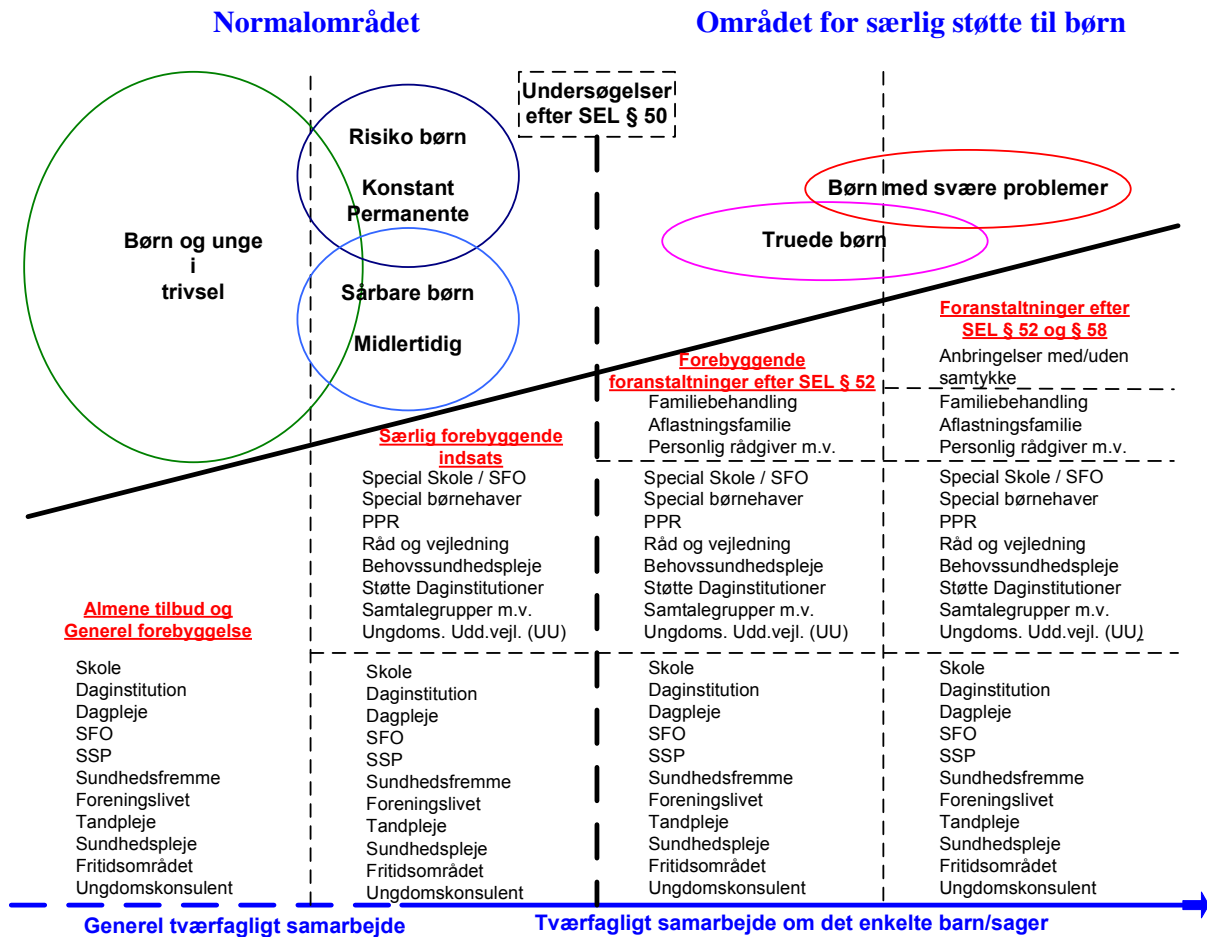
Normalområdet

Området for særlig støtte til børn

Undersøgelser efter SEL § 50

Risiko børn

Konstant Permanente

Børn og unge i trivsel

Sårbare børn

Midlertidig

Børn med svære problemer

Truede børn

Foranstaltninger efter SEL § 52 og § 58

Anbringelser med/uden samtykke

Forebyggende foranstaltninger efter SEL § 52

Familiebehandling
Aflastningsfamilie
Personlig rådgiver m.v.

Familiebehandling
Aflastningsfamilie
Personlig rådgiver m.v.

Særlig forebyggende indsats

Special Skole / SFO
Special børnehaver
PPR
Råd og vejledning
Behovssundhedspleje
Støtte Daginstitutioner
Samtalegrupper m.v.
Ungdoms. Udd.vejl. (UU)

Special Skole / SFO
Special børnehaver
PPR
Råd og vejledning
Behovssundhedspleje
Støtte Daginstitutioner
Samtalegrupper m.v.
Ungdoms. Udd.vejl. (UU)

Special Skole / SFO
Special børnehaver
PPR
Råd og vejledning
Behovssundhedspleje
Støtte Daginstitutioner
Samtalegrupper m.v.
Ungdoms. Udd.vejl. (UU)

Almene tilbud og Generel forebyggelse

Skole
Daginstitution
Dagpleje
SFO
SSP
Sundhedsfremme
Foreningslivet
Tandpleje
Sundhedspleje
Fritidsområdet
Ungdomskonsulent

Skole
Daginstitution
Dagpleje
SFO
SSP
Sundhedsfremme
Foreningslivet
Tandpleje
Sundhedspleje
Fritidsområdet
Ungdomskonsulent

Skole
Daginstitution
Dagpleje
SFO
SSP
Sundhedsfremme
Foreningslivet
Tandpleje
Sundhedspleje
Fritidsområdet
Ungdomskonsulent

Skole
Daginstitution
Dagpleje
SFO
SSP
Sundhedsfremme
Foreningslivet
Tandpleje
Sundhedspleje
Fritidsområdet
Ungdomskonsulent

Generel tværfagligt samarbejde

Tværfagligt samarbejde om det enkelte barn/sager